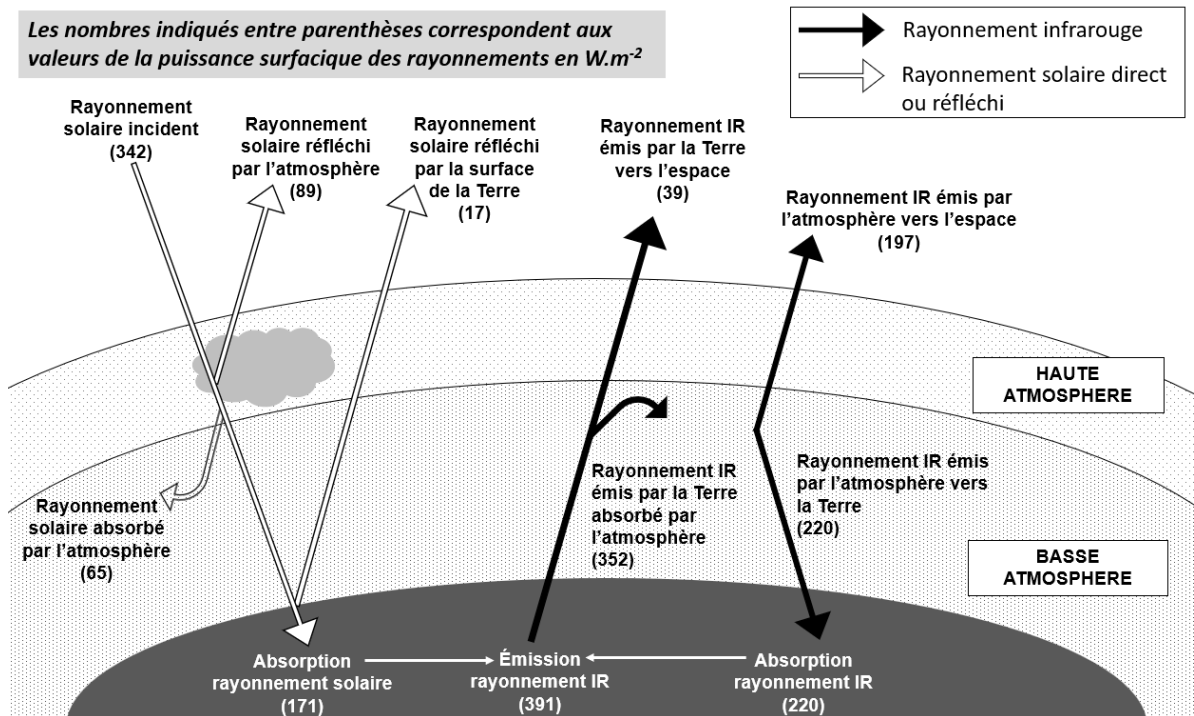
Les nombres indiqués entre parenthèses correspondent aux valeurs de la puissance surfacique des rayonnements en W.m$^{-2}$

Rayonnement infrarouge

Rayonnement solaire direct ou réfléchi

Rayonnement solaire incident (342)

Rayonnement solaire réfléchi par l'atmosphère (89)

Rayonnement solaire réfléchi par la surface de la Terre (17)

Rayonnement IR émis par la Terre vers l'espace (39)

Rayonnement IR émis par l'atmosphère vers l'espace (197)

HAUTE ATMOSPHERE

Rayonnement solaire absorbé par l'atmosphère (65)

Rayonnement IR émis par la Terre absorbé par l'atmosphère (352)

Rayonnement IR émis par l'atmosphère vers la Terre (220)

BASSE ATMOSPHERE

Absorption rayonnement solaire (171)

Émission rayonnement IR (391)

Absorption rayonnement IR (220)